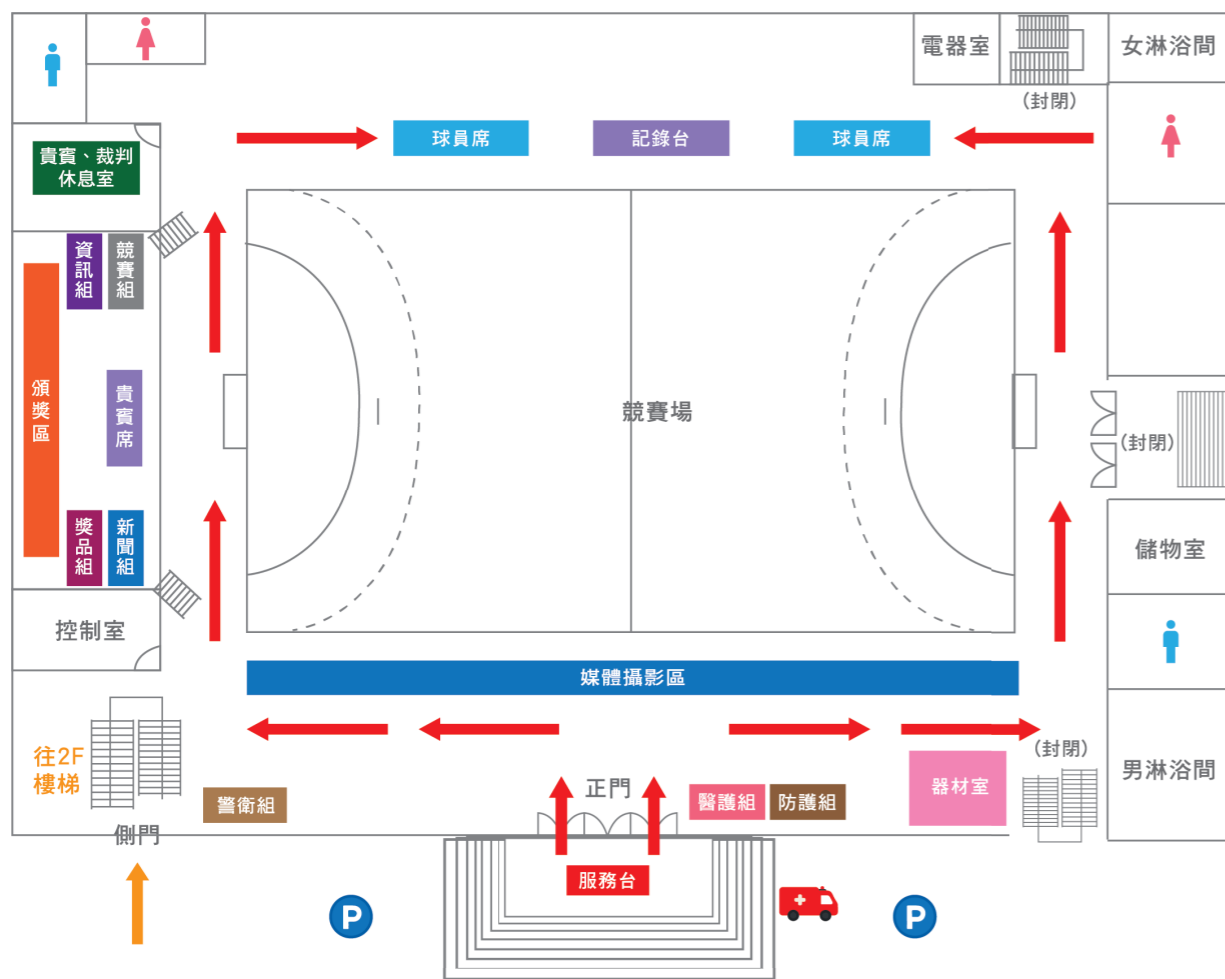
電器室

女淋浴間

(封閉)

貴賓、裁判休息室

球員席

記錄台

球員席

資訊組

競賽組

頒獎區

貴賓席

競賽場

(封閉)

獎品組

新聞組

儲物室

控制室

媒體攝影區

往2F樓梯

(封閉)

男淋浴間

器材室

正門

醫護組

防護組

警衛組

側門

服務台

P

P